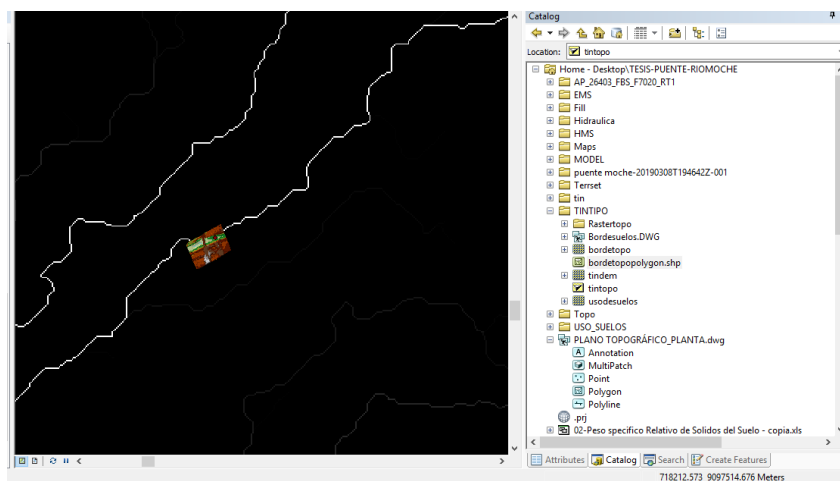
Catalog

Location: tintopo

Home - Desktop\TESIS-PUENTE-RIOMOCHE
AP_26403_FBS_F7020_RT1
EMS
Fill
Hidraulica
HMS
Maps
MODEL
puente moche-20190308T194642Z-001
Terrset
tin
TINTIPO
Rastertopo
Bordesuelos.DWG
bordetopo
bordetopopolygon.shp
tindem
tintopo
usodesuelos
Topo
USO_SUELOS
PLANO TOPOGRÁFICO_PLANTA.dwg
Annotation
MultiPatch
Point
Polygon
Polyline
.prj
02-Peso specifico Relativo de Solidos del Suelo - copia.xls

Attributes | Catalog | Search | Create Features

718212.573 9097514.676 Meters